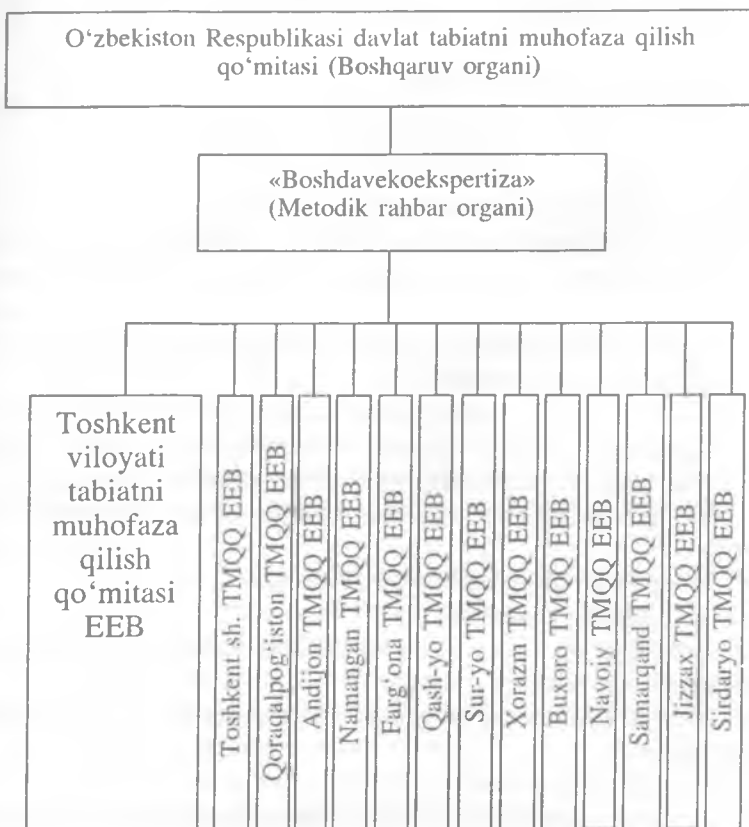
O‘zbekiston Respublikasi davlat tabiatni muhofaza qilish qo‘mitasi (Boshqaruv organi)

«Boshdavekoekspertiza» (Metodik rahbar organi)

Toshkent viloyati tabiatni muhofaza qilish qo‘mitasi EEB

Toshkent sh. TMQQ EEB

Qoraqalpog‘iston TMQQ EEB

Andijon TMQQ EEB

Namangan TMQQ EEB

Farg‘ona TMQQ EEB

Qash-yo TMQQ EEB

Sur-yo TMQQ EEB

Xorazm TMQQ EEB

Buxoro TMQQ EEB

Navoiy TMQQ EEB

Samarqand TMQQ EEB

Jizzax TMQQ EEB

Sirdaryo TMQQ EEB